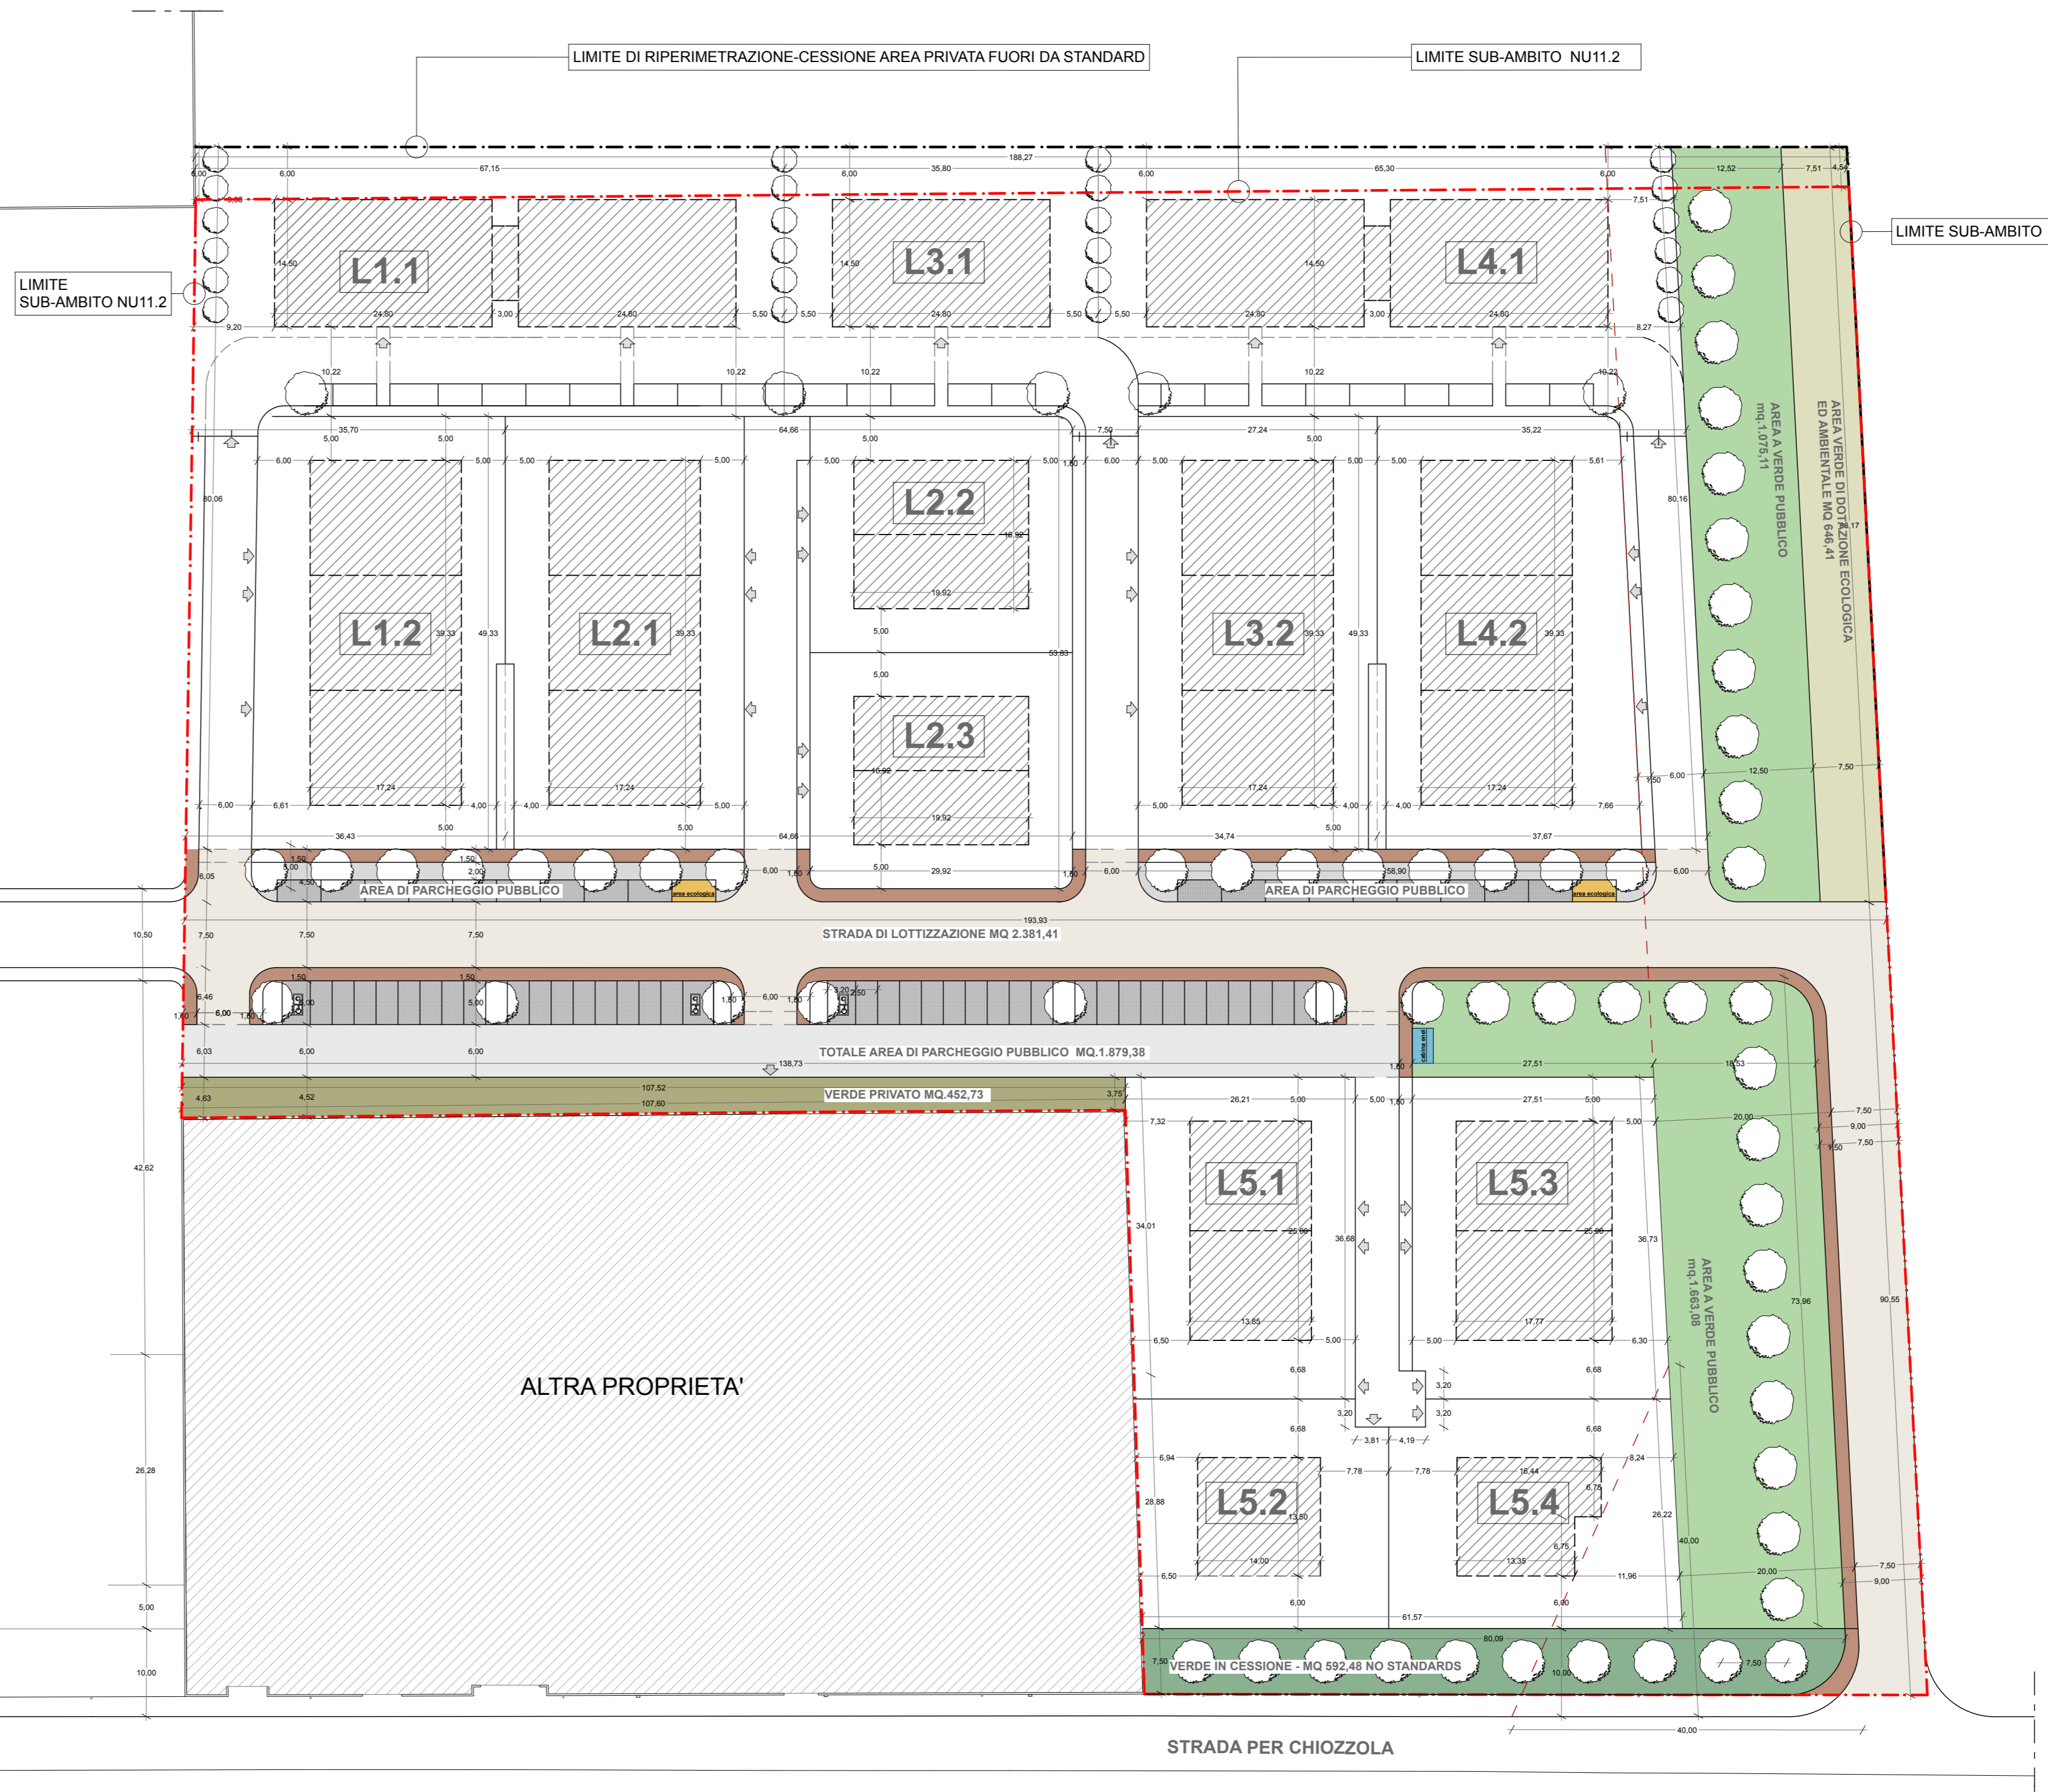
LIMITE DI RIPERIMETRAZIONE-CESSIONE AREA PRIVATA FUORI DA STANDARD

LIMITE SUB-AMBITO NU11.2

LIMITE SUB-AMBITO

LIMITE SUB-AMBITO NU11.2

188,27
67,15
35,80
65,30
12,52
7,51
4,54
6,00
6,00
6,00
6,00
6,00
7,51

L1.1
L3.1
L4.1

14,50
14,50
14,50
24,80
3,00
24,80
5,50
5,50
24,80
5,50
5,50
24,80
3,00
24,80
9,20
8,27

10,22
10,22
10,22
10,22
10,22

35,70
64,66
7,50
27,24
35,22
5,00
5,00
5,00
5,00
6,00
5,00
5,00
5,00
5,00
1,50
6,00
5,00
5,00
5,00
5,61

80,06
80,16

L2.2
16,92
19,92

L1.2
L2.1
L3.2
L4.2
39,33
49,33
39,33
39,33
49,33
39,33
53,83
5,00
5,00

L2.3
10,92
19,92

17,24
17,24
17,24
17,24
6,00
6,61
4,00
4,00
5,00
5,00
4,00
4,00
7,66
7,50
6,00
36,43
5,00
5,00
64,66
34,74
5,00
37,67
5,00
29,92

AREA A VERDE PUBBLICO mq.1.075,11

AREA VERDE DI DOTAZIONE ECOLOGICA ED AMBIENTALE MQ 646,41

28,17
12,50
7,50

6,05
1,50
5,00
4,50
1,50
2,00
AREA DI PARCHEGGIO PUBBLICO
area ecologica
6,00
1,50
1,50
6,00
58,90
AREA DI PARCHEGGIO PUBBLICO
area ecologica
6,00

193,93
10,50
7,50
7,50
7,50
STRADA DI LOTTIZZAZIONE MQ 2.381,41

1,50
1,50
6,46
1,60
6,00
1,50
5,00
5,00
1,50
6,00
1,50
3,20
2,50

6,03
6,00
6,00
TOTALE AREA DI PARCHEGGIO PUBBLICO MQ.1.879,38
138,73
1,50
27,51
18,53

4,63
4,52
107,52
107,60
VERDE PRIVATO MQ.452,73
3,75

26,21
5,00
5,00
1,50
27,51
5,00
5,00
7,32
20,00
7,50
9,00
7,50
7,50

42,62

L5.1
L5.3
34,01
25,00
36,68
25,00
36,73
13,85
17,77
6,50
5,00
5,00
6,30
73,96
90,55

AREA A VERDE PUBBLICO mq.1.663,08

ALTRA PROPRIETA'

6,68
6,68
3,20
3,20
3,20
6,68
6,68
3,81
4,19

26,28

6,94
7,78
7,78
8,24
L5.2
L5.4
16,44
6,75
28,88
13,80
26,22
14,00
6,75
13,35
40,00
6,50
11,96
20,00
7,50
9,00
6,00
6,00
61,57

5,00
80,09
10,00
7,50
VERDE IN CESSIONE - MQ 592,48 NO STANDARDS
10,00
7,50
40,00

STRADA PER CHIOZZOLA